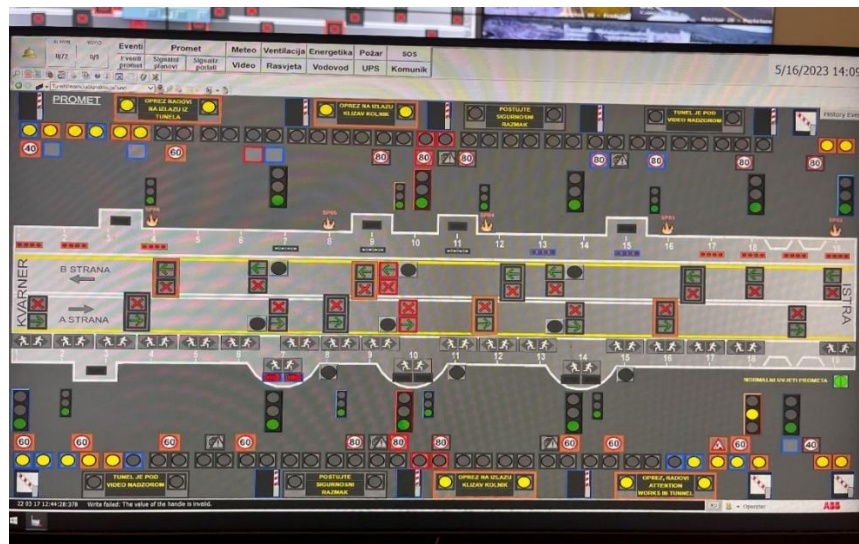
Eventi
Promet
Meteo
Ventilacija
Energetika
Požar
SOS
Eventi promet
Signalni planovi
Signalni portali
Video
Rasvjeta
Vodovod
UPS
Komunik
5/16/2023 14:0
PROMET
OPREZ RADOVI NA IZLAZU IZ TUNELA
OPREZ NA IZLAZU KLIZAV KOLNIK
POSTUJTE SIGURNOSNI RAZMAK
TUNEL JE POD VIDEO NADZOROM
History
40
60
80
80
80
80
80
60
60
KVARNER
B STRANA
A STRANA
ISTRA
1
2
3
4
5
6
7
8
9
10
11
12
13
14
15
16
17
18
19
NORMALNI SVJETI PROMETA
60
60
60
60
80
80
80
60
60
60
40
TUNEL JE POD VIDEO NADZOROM
POSTUJTE SIGURNOSNI RAZMAK
OPREZ NA IZLAZU KLIZAV KOLNIK
OPREZ, RADOVI ATTENTION WORKS IN TUNNEL
22 05 17 12:44:28:378 Write failed: The value of the handle is invalid.
Operater
ABB